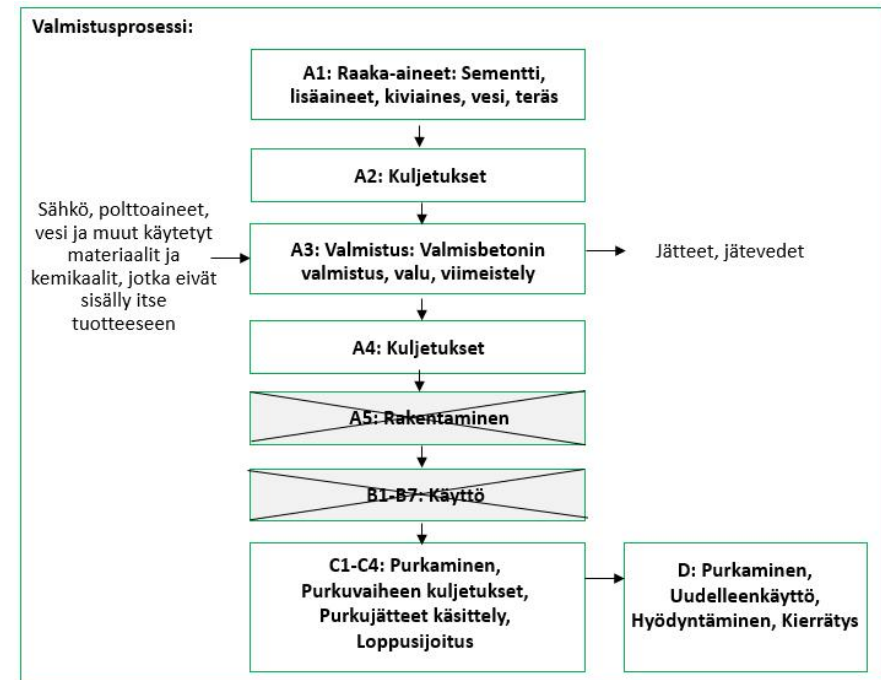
Valmistusprosessi:

A1: Raaka-aineet: Sementti, lisäaineet, kiviaines, vesi, teräs

A2: Kuljetukset

Sähkö, polttoaineet, vesi ja muut käytetyt materiaalit ja kemikaalit, jotka eivät sisälly itse tuotteeseen

A3: Valmistus: Valmisbetonin valmistus, valu, viimeistely

Jätteet, jätevedet

A4: Kuljetukset

A5: Rakentaminen

B1-B7: Käyttö

C1-C4: Purkaminen, Purkuvaiheen kuljetukset, Purkujätteet käsittely, Loppusijoitus

D: Purkaminen, Uudelleenkäyttö, Hyödyntäminen, Kierrätys